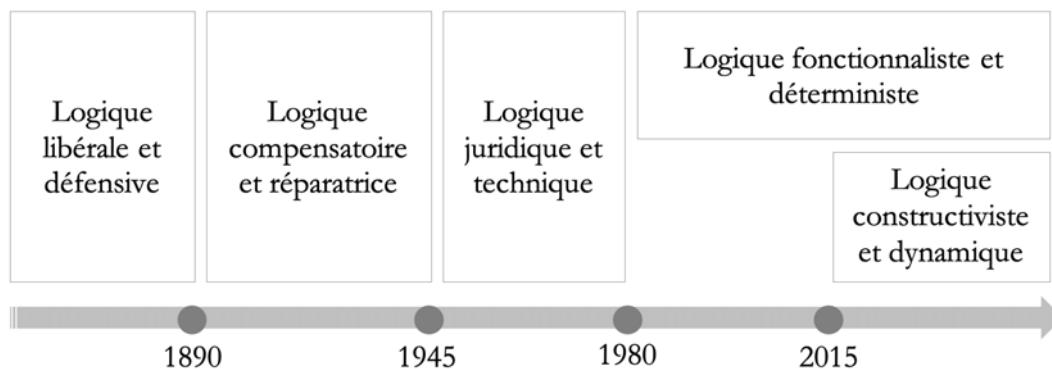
Logique libérale et défensive

Logique compensatoire et réparatrice

Logique juridique et technique

Logique fonctionnaliste et déterministe

Logique constructiviste et dynamique

1890

1945

1980

2015